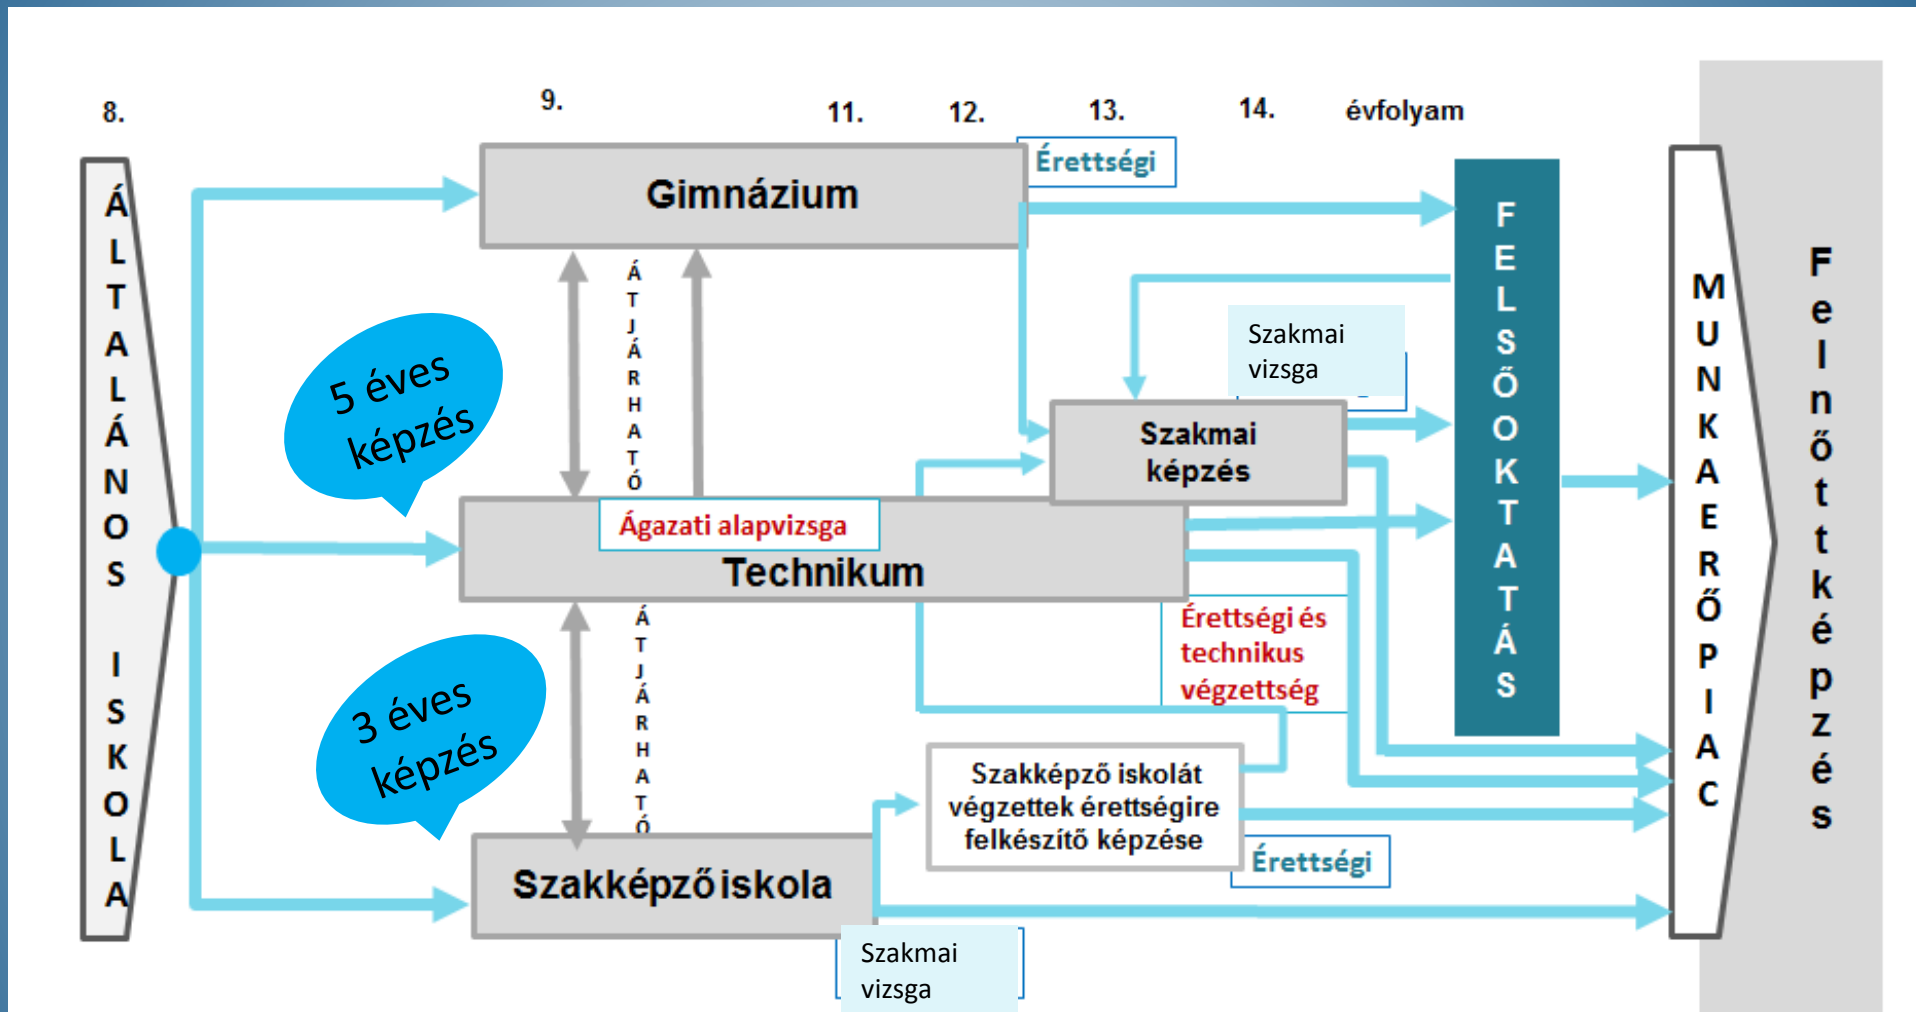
8.

9.

11.

12.

13.

14.

évfolyam

ÁLTALÁNOS ISKOLA

Gimnázium

Érettségi

FELSŐOKTATÁS

ÁTJÁRHATÓ

5 éves képzés

Szakmai vizsga

Szakmai képzés

Ágazati alapvizsga

Technikum

Érettségi és technikus végzettség

MUNKAERŐPIAC

Felnőttképzés

3 éves képzés

ÁTJÁRHATÓ

Szakképző iskolát végzettek érettségire felkészítő képzése

Érettségi

Szakképző iskola

Szakmai vizsga